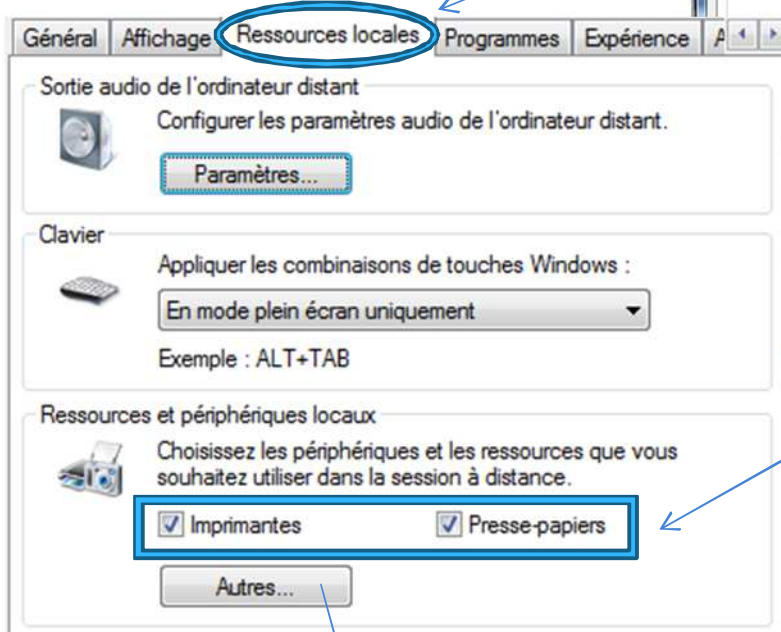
Général Affichage Ressources locales Programmes Expérience A

Sortie audio de l'ordinateur distant

Configurer les paramètres audio de l'ordinateur distant.

Paramètres...

Clavier

Appliquer les combinaisons de touches Windows :

En mode plein écran uniquement

Exemple : ALT+TAB

Ressources et périphériques locaux

Choisissez les périphériques et les ressources que vous souhaitez utiliser dans la session à distance.

Imprimantes Presse-papiers

Autres...